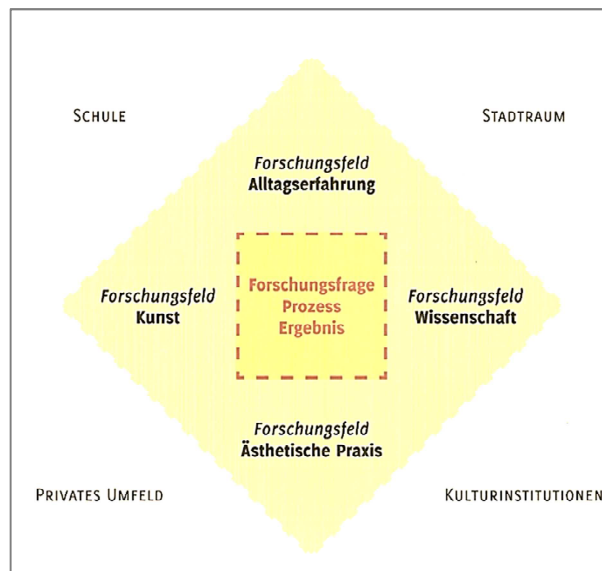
Schule

Stadtraum

Forschungsfeld
Alltagserfahrung

Forschungsfeld
Kunst

Forschungsfrage
Prozess
Ergebnis

Forschungsfeld
Wissenschaft

Forschungsfeld
Ästhetische Praxis

Privates Umfeld

Kulturinstitutionen